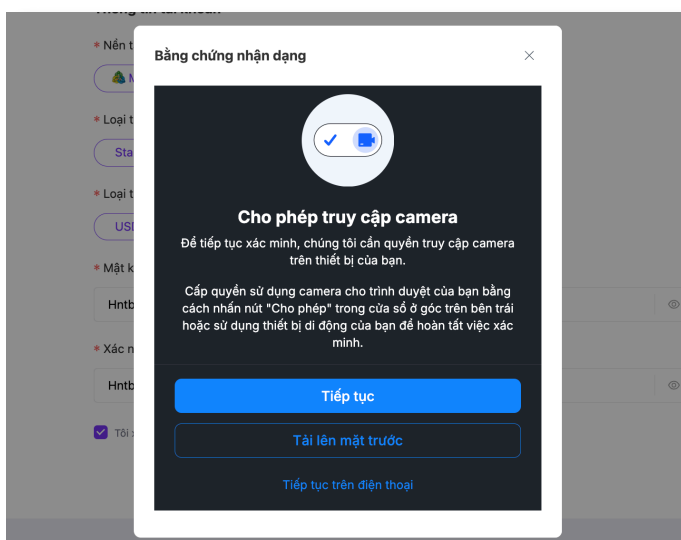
* Nền t
* Loại t
Sta
* Loại t
USD
* Mật k
Hntb
* Xác n
Hntb
Tôi

Bằng chứng nhận dạng

×

Cho phép truy cập camera

Để tiếp tục xác minh, chúng tôi cần quyền truy cập camera trên thiết bị của bạn.

Cấp quyền sử dụng camera cho trình duyệt của bạn bằng cách nhấn nút "Cho phép" trong cửa sổ ở góc trên bên trái hoặc sử dụng thiết bị di động của bạn để hoàn tất việc xác minh.

Tiếp tục

Tải lên mặt trước

Tiếp tục trên điện thoại